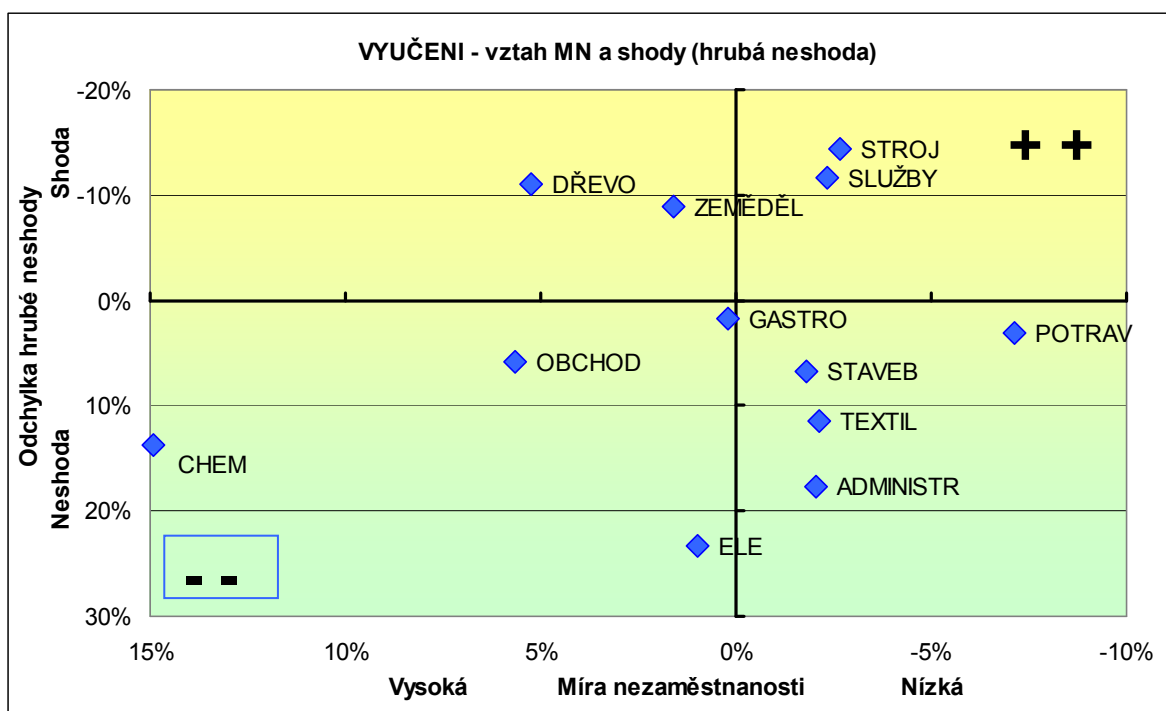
VYUČENI - vztah MN a shody (hrubá neshoda)

Shoda

Odchylka hrubé neshody

Neshoda

-20%
-10%
0%
10%
20%
30%

STROJ
SLUŽBY
DŘEVO
ZEMĚDĚL
GASTRO
POTRAV
OBCHOD
STAVEB
TEXTIL
CHEM
ADMINISTR
ELE

+ +
- -

15%
10%
5%
0%
-5%
-10%

Vysoká
Míra nezaměstnanosti
Nízká